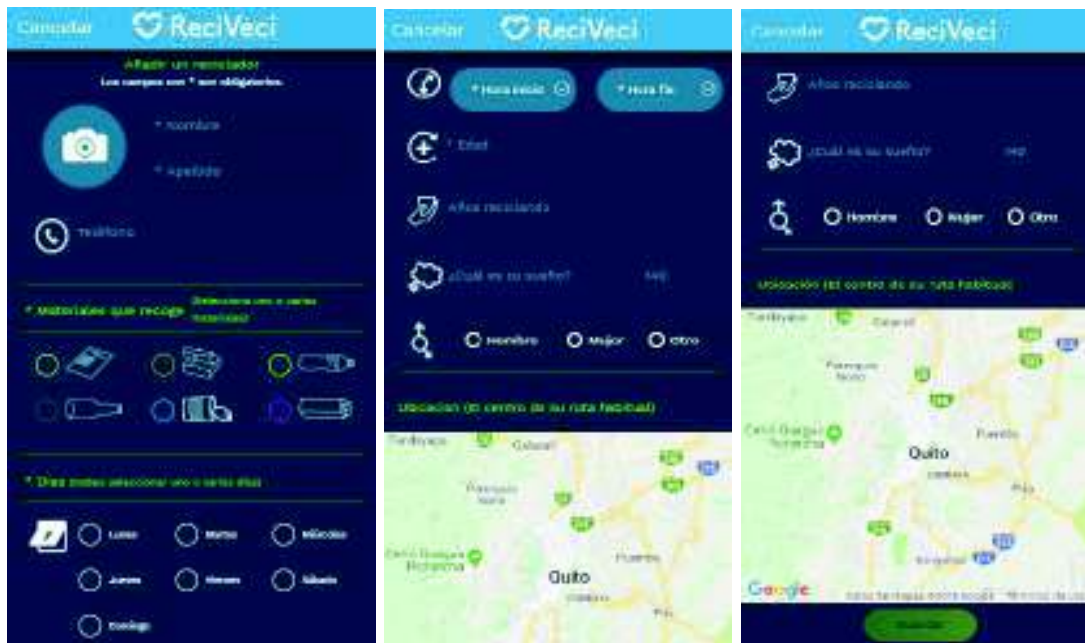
Cancelar ReciVeci

Añadir un reciclador
Los campos con * son obligatorios.

* Nombre

* Apellido

Teléfono

* Materiales que recoge (Seleccione uno o varios materiales)

* Días (Debe seleccionar uno o varios días)

Lunes Martes Miércoles
Jueves Viernes Sábado
Domingo

Cancelar ReciVeci

* Hora inicio * Hora fin

* Edad

Años reciclando

¿Cuál es su sueño?

Hombre Mujer Otro

Ubicación (El centro de su ruta habitual)

Tanlahua Calacalí
Pomasqui Norte
Cerro Guagua Pichincha
Quito
Puembo

Cancelar ReciVeci

Años reciclando

¿Cuál es su sueño?

Hombre Mujer Otro

Ubicación (El centro de su ruta habitual)

Tanlahua Calacalí
Pomasqui Norte
Cerro Guagua Pichincha
Quito
Puembo
Pifo
Google

Guardar